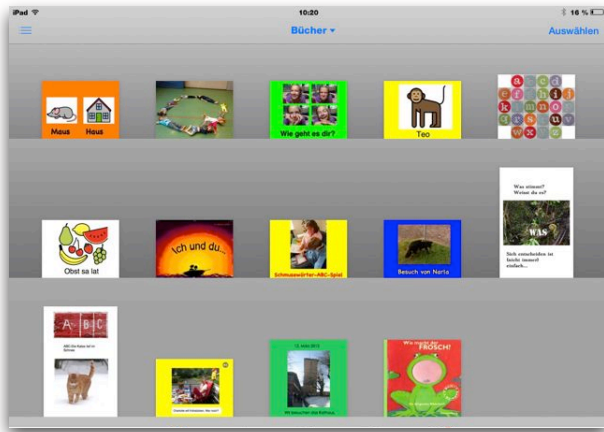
iPad
10:20
16 %
Bücher
Auswählen

Maus Haus

Wie geht es dir?

Teo

a b c d e f g h i j k l m n o p q r s t u v w x y z

Was stimmt? Weisst du es?
WAS
Sich entscheiden ist leicht immer! einfach...

Obst sa lat

Ich und du...

Schmusewörter-ABC-Spiel

Besuch von Nerla

A B C
ABC Die Katze lief im Schnee

13. März 2013

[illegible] FROSCH!